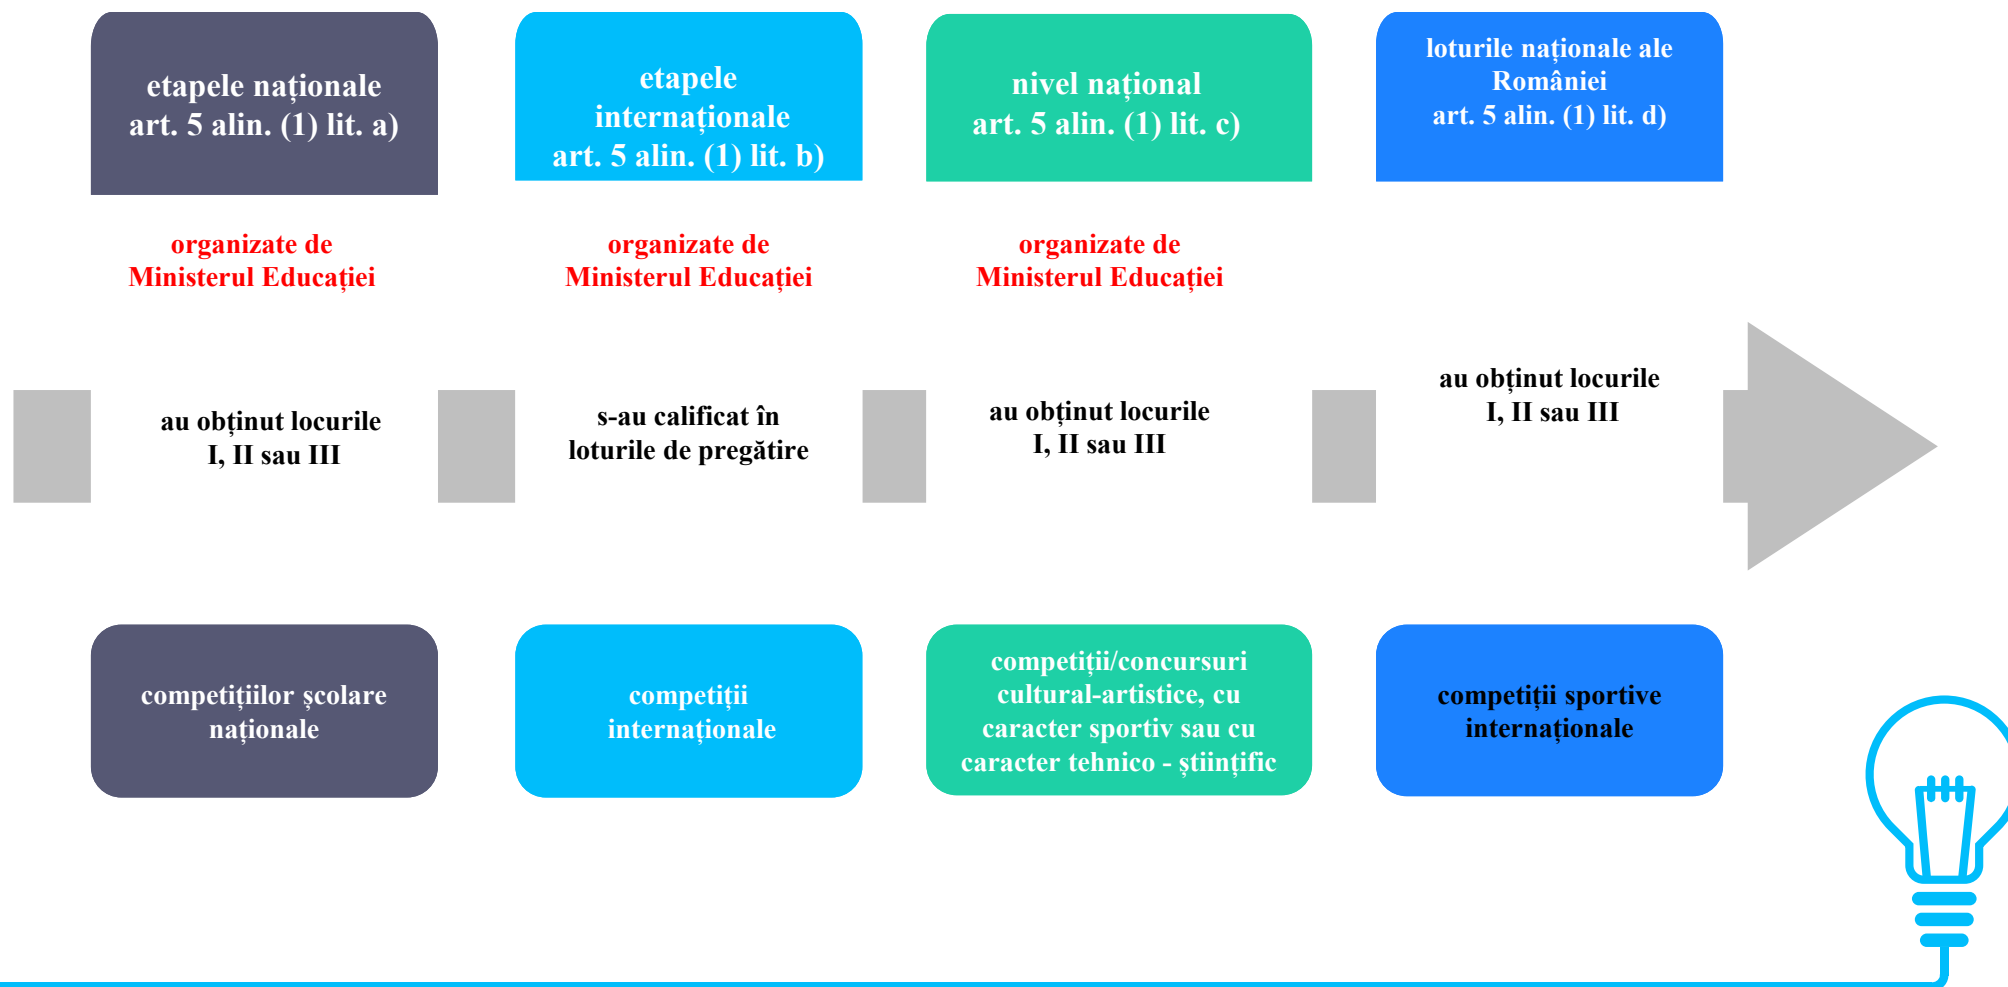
etapele naţionale
art. 5 alin. (1) lit. a)

etapele internaţionale
art. 5 alin. (1) lit. b)

nivel naţional
art. 5 alin. (1) lit. c)

loturile naţionale ale României
art. 5 alin. (1) lit. d)

organizate de Ministerul Educației

organizate de Ministerul Educației

organizate de Ministerul Educației

au obținut locurile I, II sau III

s-au calificat în loturile de pregătire

au obținut locurile I, II sau III

au obținut locurile I, II sau III

competițiilor şcolare naționale

competiții internaționale

competiții/concursuri cultural-artistice, cu caracter sportiv sau cu caracter tehnico - ştiințific

competiții sportive internaționale